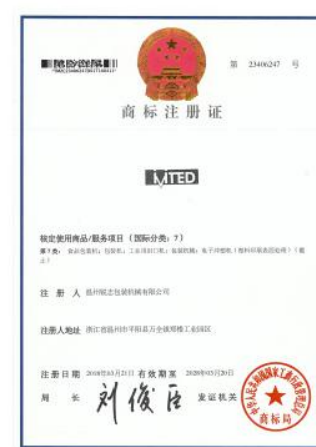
第 23406247 号

商标注册证

MTED

核定使用商品/服务项目（国际分类：7）

第7类：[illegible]

注 册 人 温州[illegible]包装机械有限公司

注册人地址 浙江省温州市平阳县万全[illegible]工业园区

注册日期 2018年03月21日 有效期至 2028年03月20日

局 长 刘俊臣 发证机关

中华人民共和国国家工商行政管理总局商标局